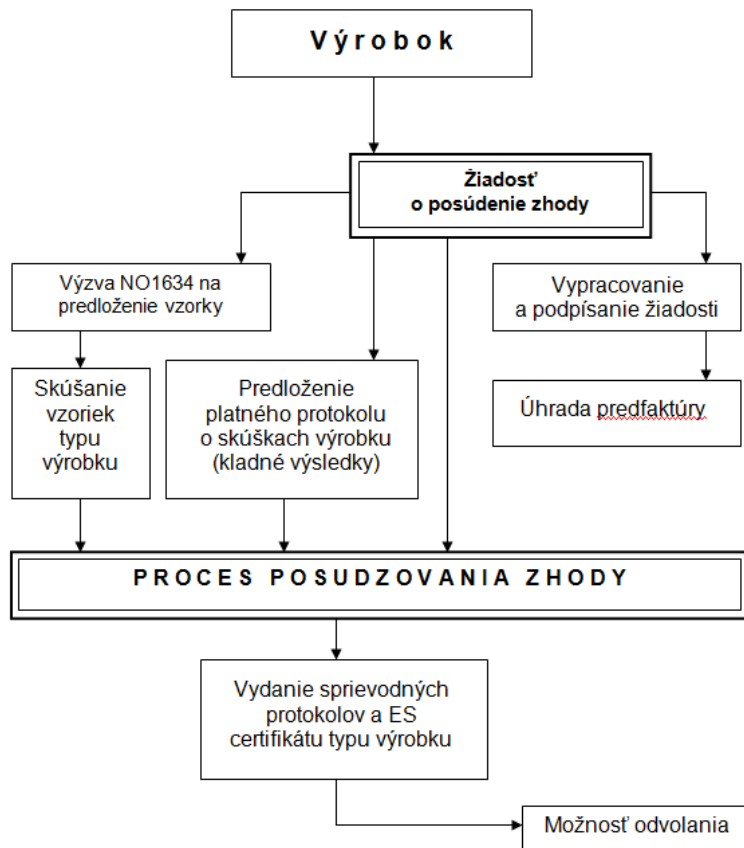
Výrobok

Žiadosť o posúdenie zhody

Výzva NO1634 na predloženie vzorky

Vypracovanie a podpísanie žiadosti

Skúšanie vzoriek typu výrobku

Predloženie platného protokolu o skúškach výrobku (kladné výsledky)

Úhrada predfaktúry

PROCES POSUDZOVANIA ZHODY

Vydanie sprievodných protokolov a ES certifikátu typu výrobku

Možnosť odvolania